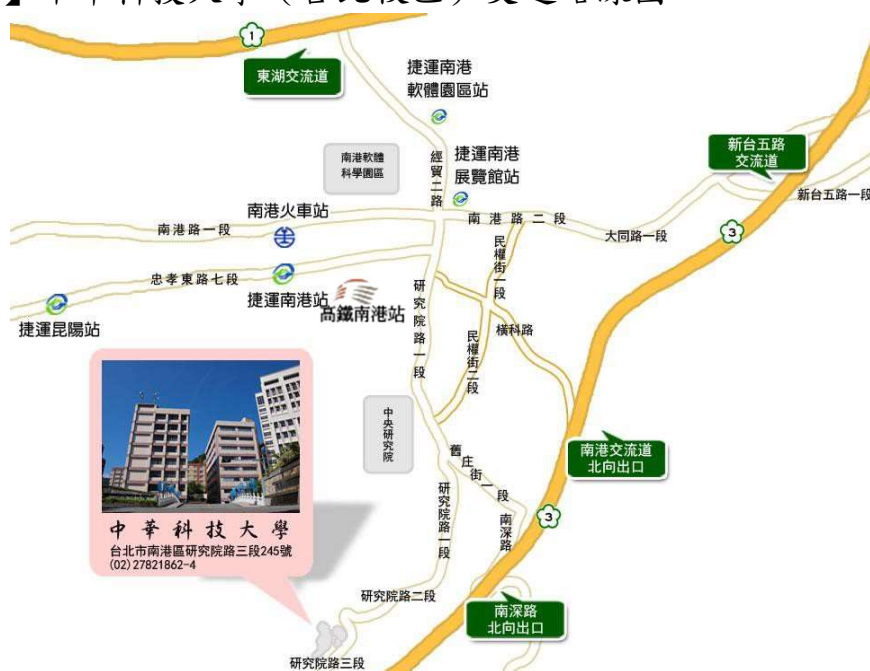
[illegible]

1

東湖交流道

捷運南港軟體園區站

南港軟體科學園區

經貿二路

捷運南港展覽館站

新台五路交流道

新台五路一段

南港火車站

南港路一段

南港路二段

大同路一段

3

忠孝東路七段

捷運南港站

高鐵南港站

民權街一段

捷運昆陽站

研究院路一段

橫科路

民權街二段

中央研究院

南港交流道北向出口

舊庄街一段

研究院路一段

南深路

3

中華科技大學
台北市南港區研究院路三段245號
(02) 27821862-4

研究院路二段

南深路北向出口

研究院路三段